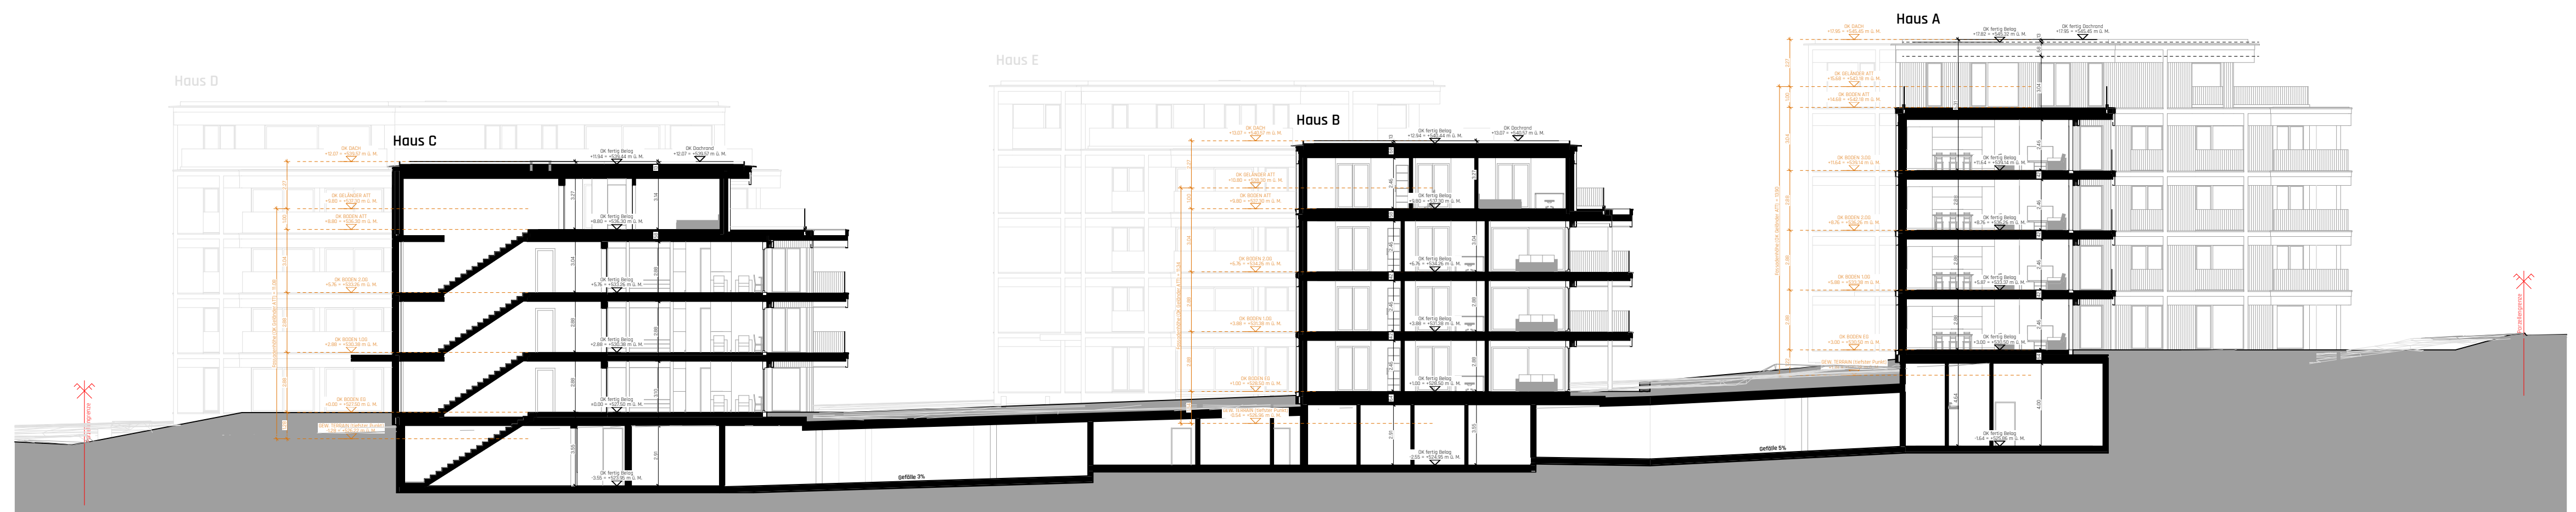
Haus D

Haus E

Haus C

Haus B

Haus A

OK DACH

OK fertig Belag

OK Dachrand

OK GELÄNDER ATT

OK BODEN ATT

OK BODEN 2.OG

OK BODEN 1.OG

OK BODEN EG

NEW. TERRAIN

OK fertig Belag

OK fertig Belag

OK fertig Belag

OK fertig Belag

Gefälle 3%

Gefälle 5%

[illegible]